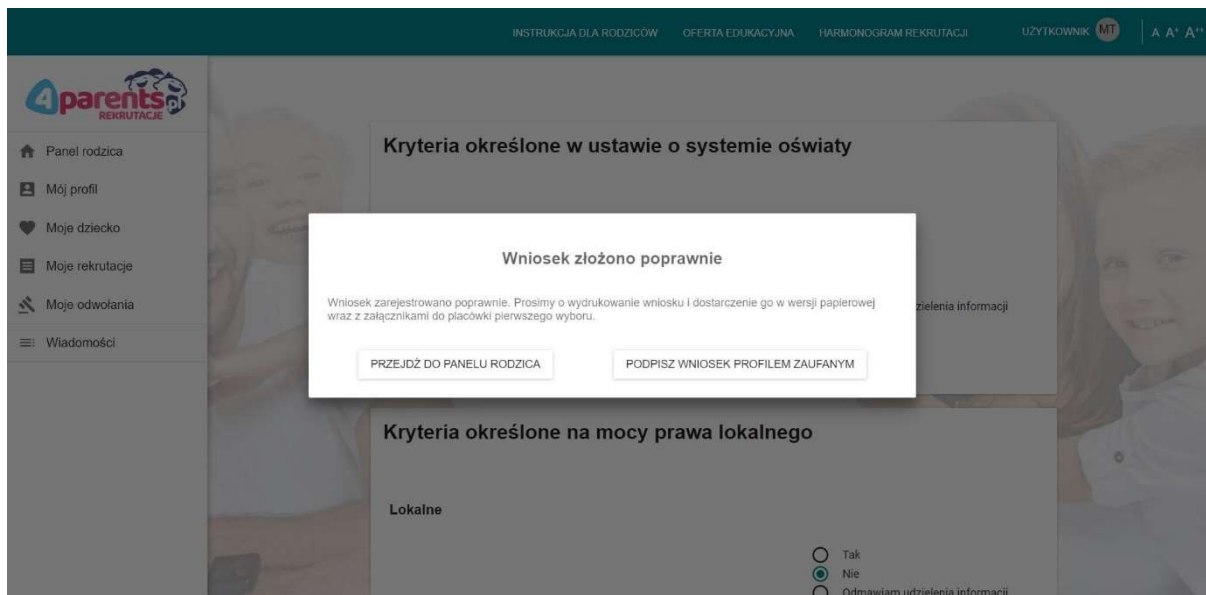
INSTRUKCJA DLA RODZICÓW OFERTA EDUKACYJNA HARMONOGRAM REKRUTACJI UŻYTKOWNIK MT A A⁺ A⁺⁺

4parents.pl REKRUTACJE

Panel rodzica
Mój profil
Moje dziecko
Moje rekrutacje
Moje odwołania
Wiadomości

Kryteria określone w ustawie o systemie oświaty

zielenia informacji

Wniosek złożono poprawnie

Wniosek zarejestrowano poprawnie. Prosimy o wydrukowanie wniosku i dostarczenie go w wersji papierowej wraz z załącznikami do placówki pierwszego wyboru.

PRZEJDŹ DO PANELU RODZICA

PODPISZ WNIOSEK PROFILEM ZAUFANYM

Kryteria określone na mocy prawa lokalnego

Lokalne

Tak
Nie
Odmawiam udzielenia informacji